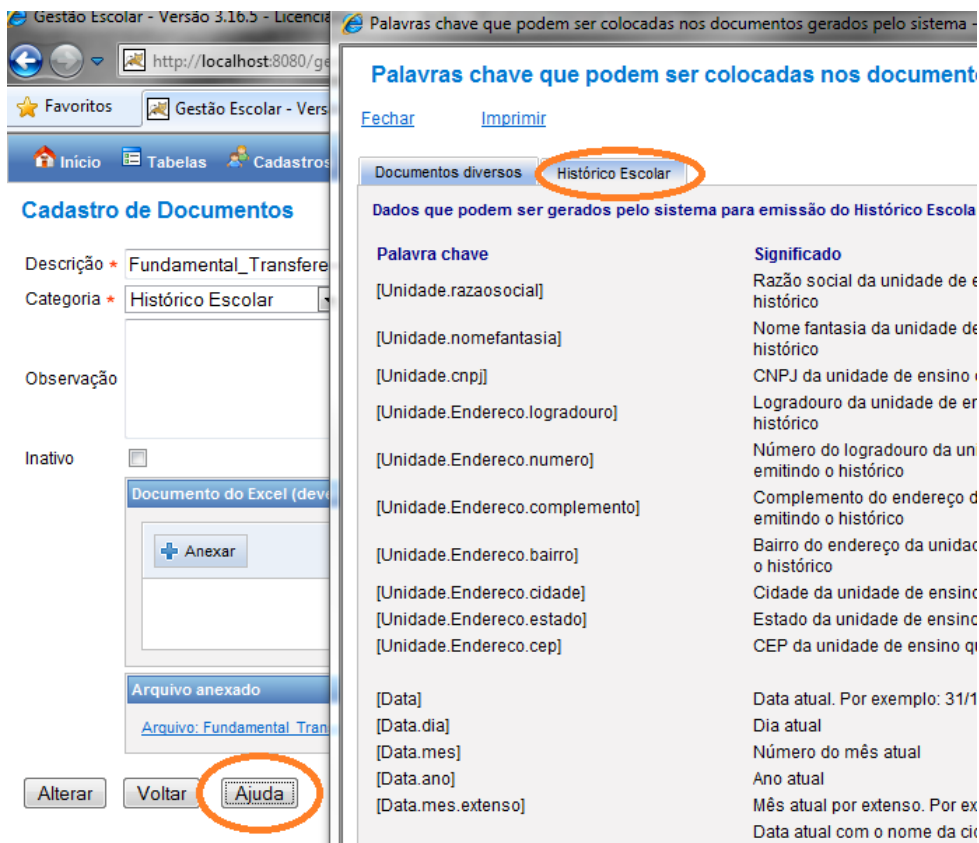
Gestão Escolar - Versão 3.16.5 - Licencia

http://localhost:8080/ge

Favoritos

Gestão Escolar - Vers

Início Tabelas Cadastros

Cadastro de Documentos

Descrição * Fundamental_Transfere

Categoria * Histórico Escolar

Observação

Inativo

Documento do Excel (deve

Anexar

Arquivo anexado

Arquivo: Fundamental_Trans

Alterar Voltar Ajuda

Palavras chave que podem ser colocadas nos documentos gerados pelo sistema -

Palavras chave que podem ser colocadas nos documento

Fechar Imprimir

Documentos diversos Histórico Escolar

Dados que podem ser gerados pelo sistema para emissão do Histórico Escola

| Palavra chave | Significado |
|---|---|
| [Unidade.razaosocial] | Razão social da unidade de e histórico |
| [Unidade.nomefantasia] | Nome fantasia da unidade de histórico |
| [Unidade.cnpj] | CNPJ da unidade de ensino |
| [Unidade.Endereco.logradouro] | Logradouro da unidade de er histórico |
| [Unidade.Endereco.numero] | Número do logradouro da uni emitindo o histórico |
| [Unidade.Endereco.complemento] | Complemento do endereço d emitindo o histórico |
| [Unidade.Endereco.bairro] | Bairro do endereço da unidac o histórico |
| [Unidade.Endereco.cidade] | Cidade da unidade de ensinc |
| [Unidade.Endereco.estado] | Estado da unidade de ensinc |
| [Unidade.Endereco.cep] | CEP da unidade de ensino q |
| [Data] | Data atual. Por exemplo: 31/1 |
| [Data.dia] | Dia atual |
| [Data.mes] | Número do mês atual |
| [Data.ano] | Ano atual |
| [Data.mes.extenso] | Mês atual por extenso. Por ex |
| | Data atual com o nome da cic |